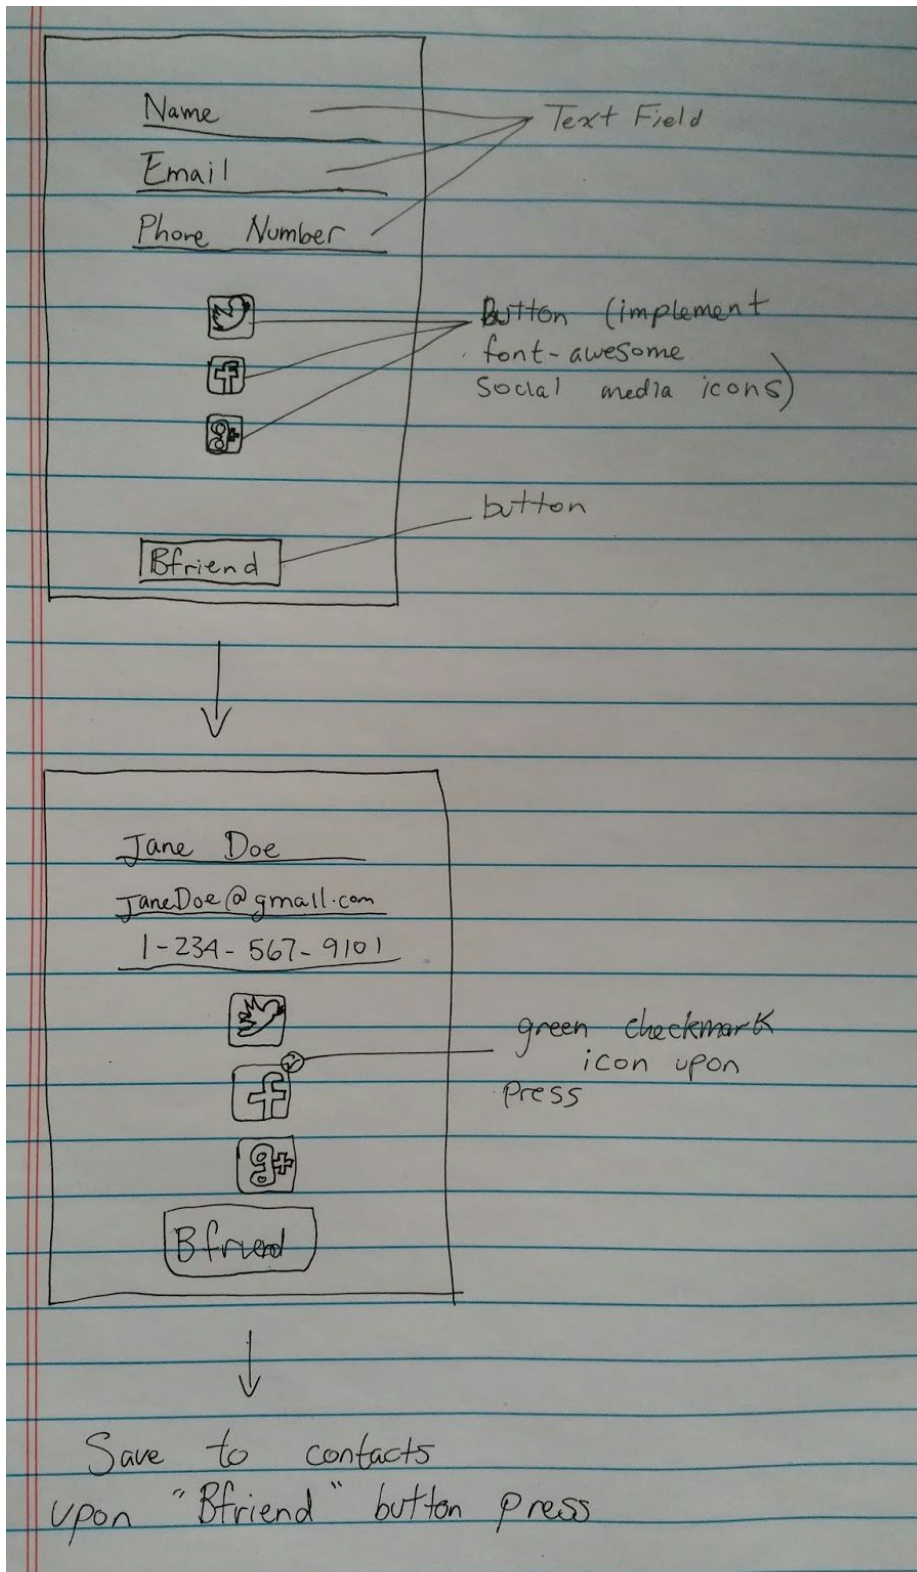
Name

Email

Phone Number

Text Field

Button (implement font-awesome social media icons)

button

Bfriend

Jane Doe

JaneDoe@gmail.com

1-234-567-9101

green checkmark icon upon press

Bfriend

Save to contacts upon "Bfriend" button press